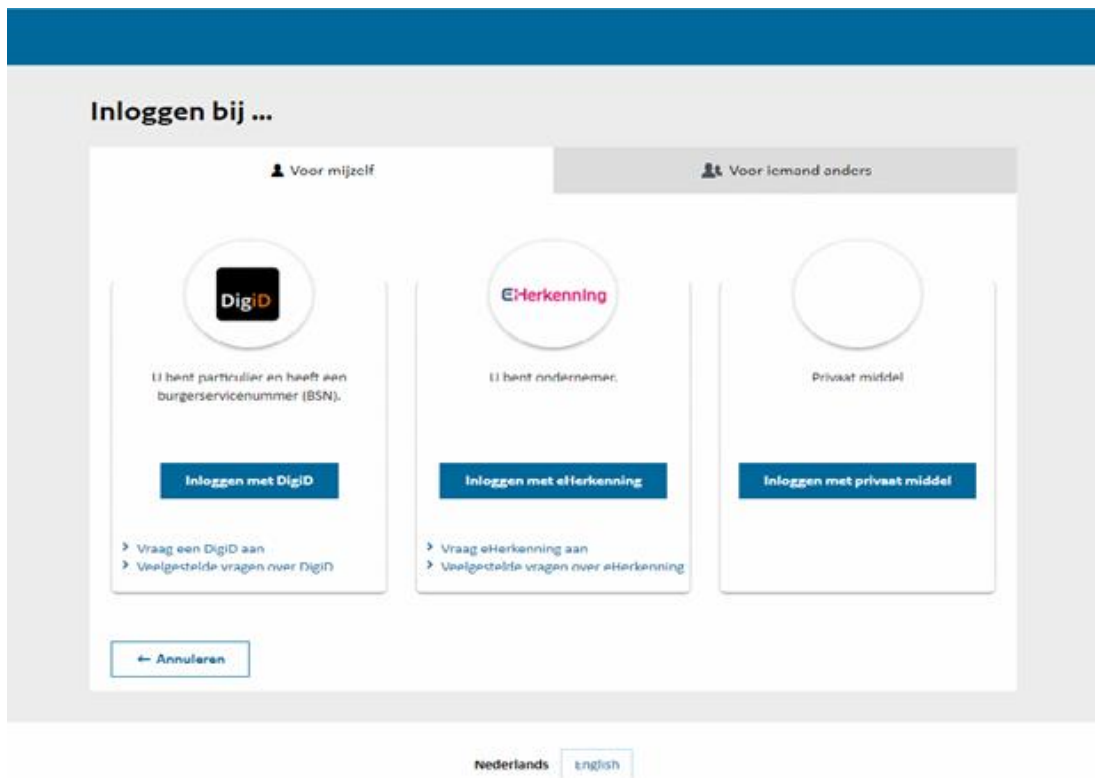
Inloggen bij ...

Voor mijzelf

Voor iemand anders

DigiD

U bent particulier en heeft een burgerservicenummer (BSN).

Inloggen met DigiD

> Vraag een DigiD aan
> Veelgestelde vragen over DigiD

eHerkenning

U bent ondernemer.

Inloggen met eHerkenning

> Vraag eHerkenning aan
> Veelgestelde vragen over eHerkenning

Privaat middel

Inloggen met privaat middel

← Annuleren

Nederlands English